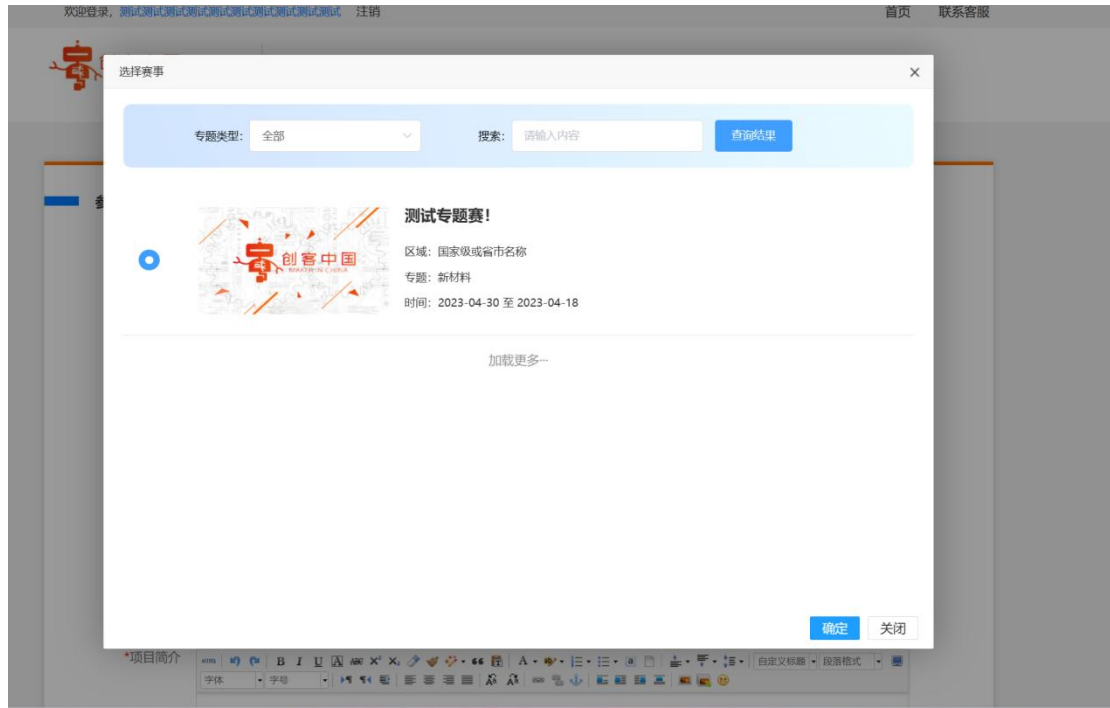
欢迎登录，测试测试测试测试测试测试测试测试 注销

首页 联系客服

选择赛事

×

专题类型: 全部

搜索: 请输入内容

查询结果

创客中国
MAKER IN CHINA

测试专题赛!

区域: 国家级或省市名称

专题: 新材料

时间: 2023-04-30 至 2023-04-18

加载更多…

确定 关闭

*项目简介

自定义标题 段落格式 字体 字号